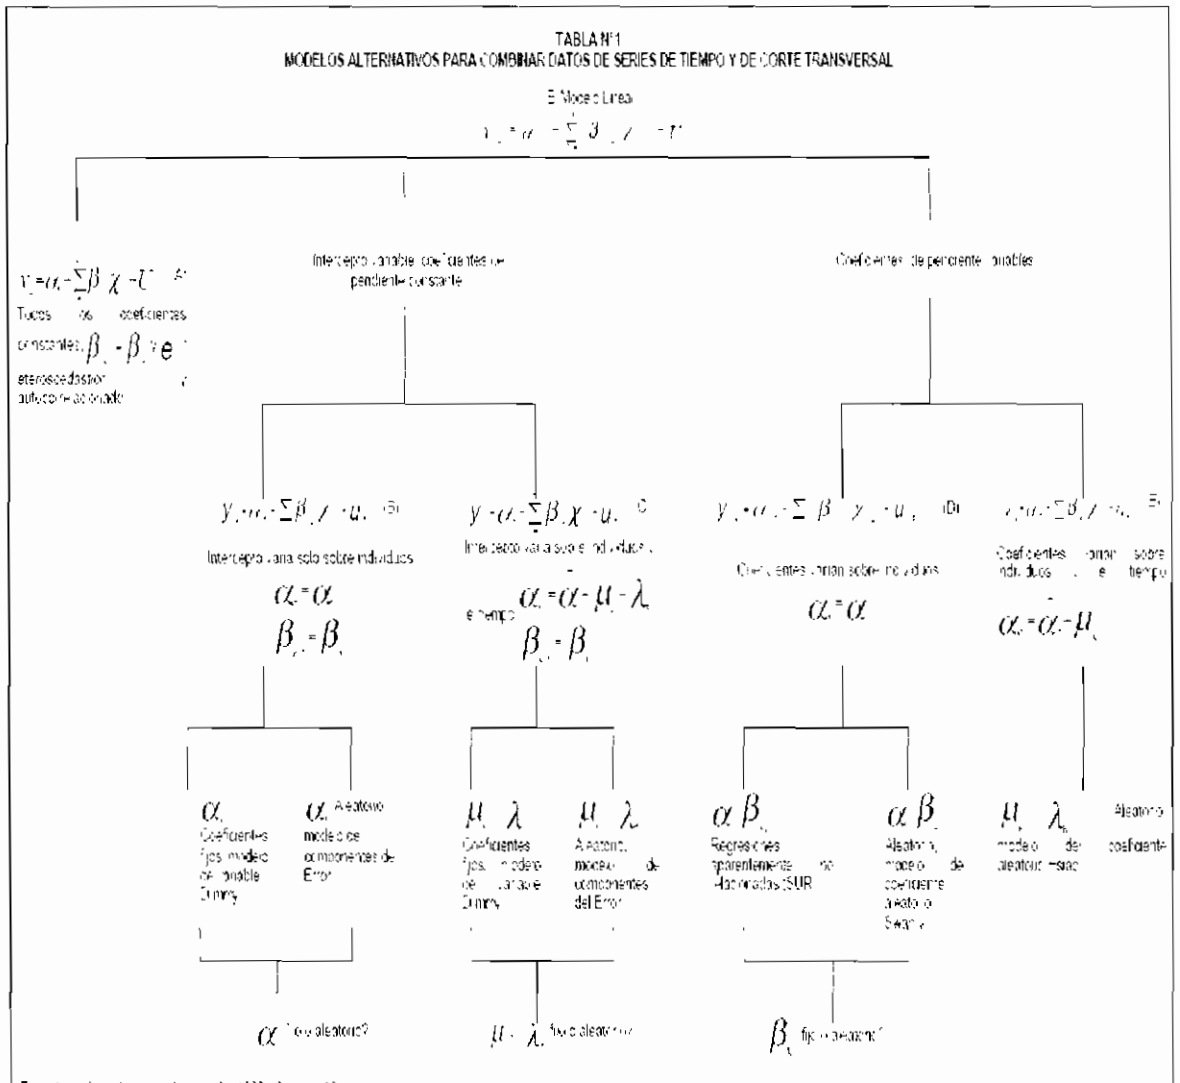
TABLA Nº1
MODELOS ALTERNATIVOS PARA COMBINAR DATOS DE SERIES DE TIEMPO Y DE CORTE TRANSVERSAL

El Modelo Lineal

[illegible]

$y_{it} = \alpha + \sum \beta \chi + U$ (A)
Todos los coeficientes constantes, $\beta_{k} = \beta$ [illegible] heteroscedasticidad y autocorrelacionado

Intercepto variable, coeficientes de pendiente constante

Coeficientes de pendiente variables

$y_{it} = \alpha_i + \sum \beta_k \chi + u_{it}$ (B)
Intercepto varía sólo sobre individuos
$\alpha_i = \alpha$
$\beta_{ki} = \beta_k$

$y = \alpha + \sum \beta_k \chi + u$ (C)
Intercepto varía sobre individuos y el tiempo
$\alpha_i = \alpha + \mu_i + \lambda_t$
$\beta_{ki} = \beta_k$

$y_{it} = \alpha_i + \sum \beta \chi_{it} + u_{it}$ (D)
Coeficientes varían sobre individuos
$\alpha_i = \alpha$

$y_{it} = \alpha_i + \sum \beta_k \chi + u_{it}$ (E)
Coeficientes varían sobre individuos y el tiempo
$\alpha_i = \alpha + \mu_i$

$\alpha_i$ Coeficientes fijos, modelo de variable Dummy

$\alpha_i$ Aleatorio, modelo de componentes de Error

$\mu_i \lambda$ Coeficientes fijos, modelo de variable Dummy

$\mu_i \lambda$ Aleatorio, modelo de componentes del Error

$\alpha \beta_{ki}$ Regresiones aparentemente no relacionadas (SUR)

$\alpha \beta$ Aleatorio, modelo de coeficiente aleatorio Swamy

$\mu_i \lambda_t$ Aleatorio, modelo de coeficiente aleatorio Hsiao

$\alpha$ ¿fijo o aleatorio?

$\mu_i \lambda_t$ ¿fijo o aleatorio?

$\beta_k$ ¿fijo o aleatorio?